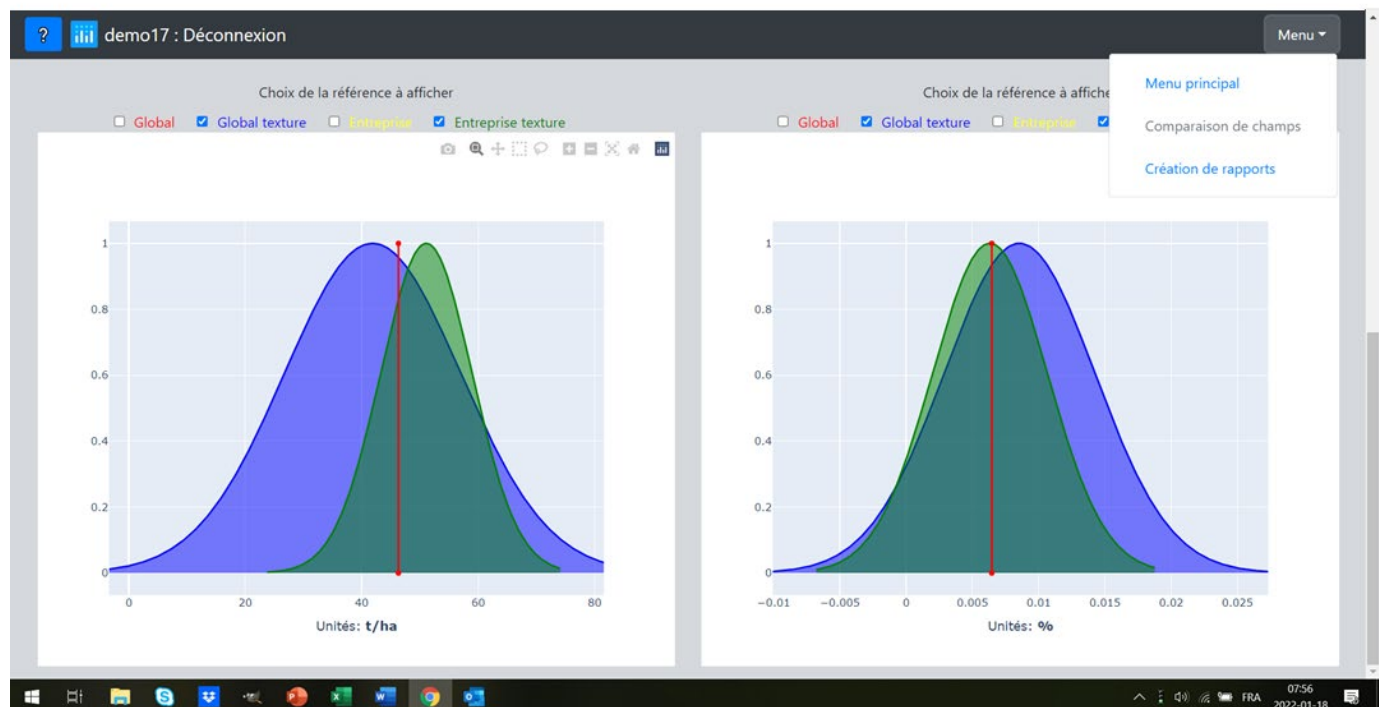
?

demo17 : Déconnexion

Menu

Menu principal

Comparaison de champs

Création de rapports

Choix de la référence à afficher

Global  Global texture  Entreprise  Entreprise texture

1
0.8
0.6
0.4
0.2
0

0  20  40  60  80

Unités: t/ha

Choix de la référence à affiche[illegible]

Global  Global texture  Entreprise

1
0.8
0.6
0.4
0.2
0

−0.01  −0.005  0  0.005  0.01  0.015  0.02  0.025

Unités: %

FRA  07:56  2022-01-18